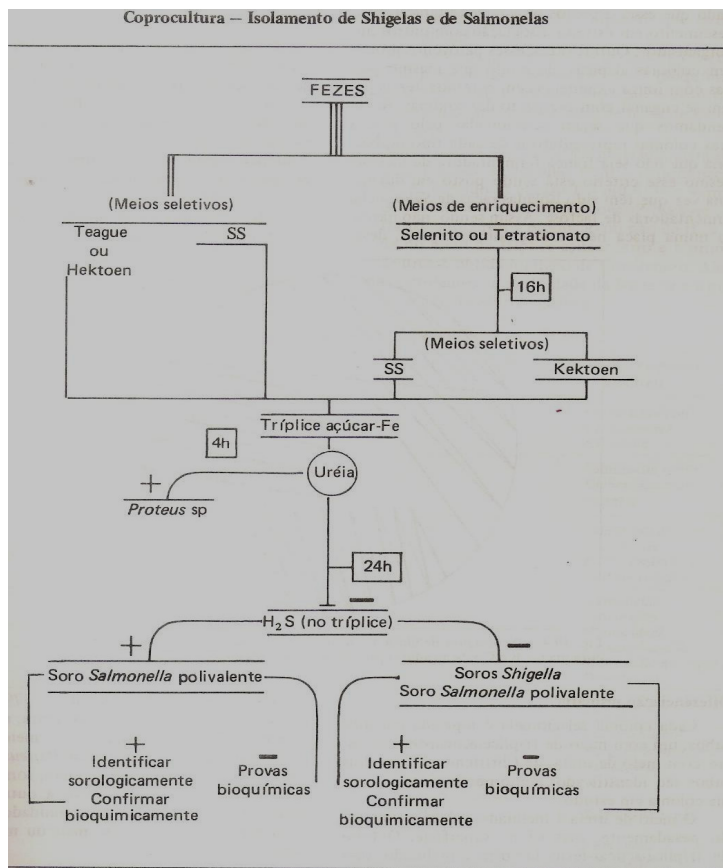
Coprocultura – Isolamento de Shigelas e de Salmonelas

FEZES

(Meios seletivos)

Teague ou Hektoen

SS

(Meios de enriquecimento)

Selenito ou Tetrationato

16h

(Meios seletivos)

SS

Kektoen

Tríplice açúcar-Fe

4h

Uréia

+

*Proteus* sp

24h

—

$H_2S$ (no tríplice)

+

Soro *Salmonella* polivalente

—

Soros *Shigella*
Soro *Salmonella* polivalente

+

Identificar sorologicamente
Confirmar bioquimicamente

—

Provas bioquímicas

+

Identificar sorologicamente
Confirmar bioquimicamente

—

Provas bioquímicas